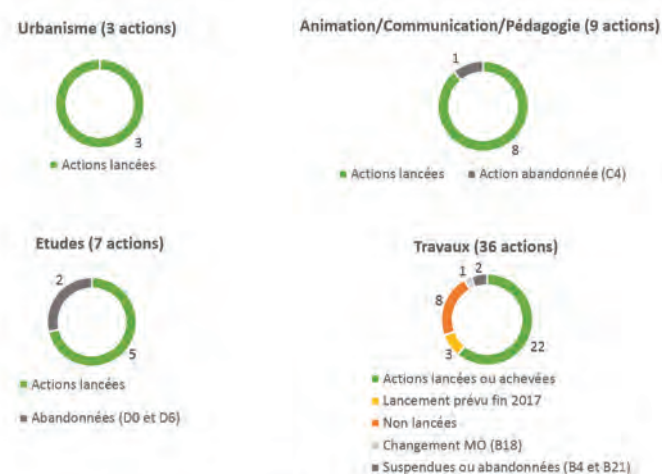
Urbanisme (3 actions)

3

Actions lancées

Animation/Communication/Pédagogie (9 actions)

1

8

Actions lancées

Action abandonnée (C4)

Etudes (7 actions)

2

5

Actions lancées

Abandonnées (D0 et D6)

Travaux (36 actions)

1

2

8

3

22

Actions lancées ou achevées

Lancement prévu fin 2017

Non lancées

Changement MO (B18)

Suspendues ou abandonnées (B4 et B21)